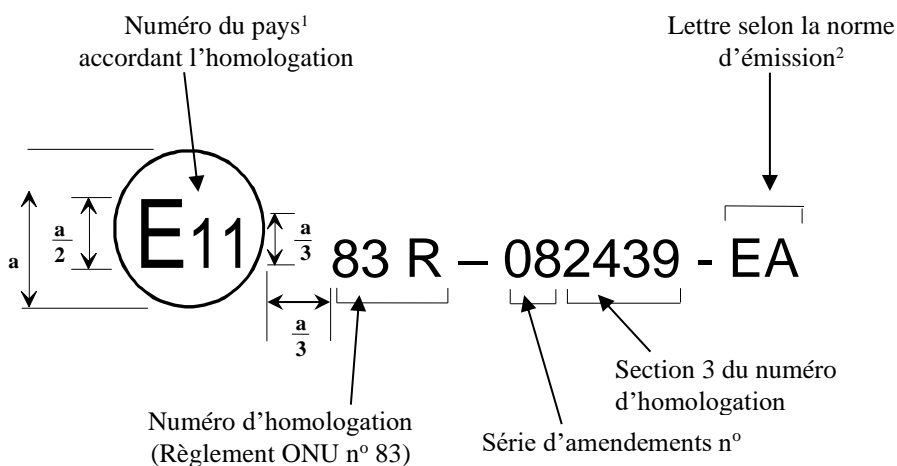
Numéro du pays$^1$ accordant l'homologation

Lettre selon la norme d'émission$^2$

a

$\frac{a}{2}$

E11

$\frac{a}{3}$

83 R – 082439 - EA

$\frac{a}{3}$

Section 3 du numéro d'homologation

Numéro d'homologation (Règlement ONU n$^o$ 83)

Série d'amendements n$^o$